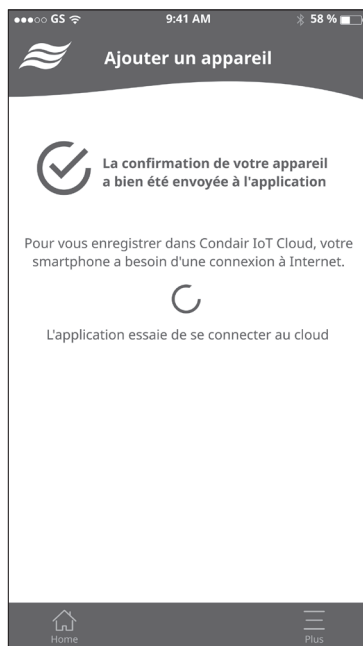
●●●○○ GS
9:41 AM
58 %

Ajouter un appareil

La confirmation de votre appareil a bien été envoyée à l'application

Pour vous enregistrer dans Condair IoT Cloud, votre smartphone a besoin d'une connexion à Internet.

L'application essaie de se connecter au cloud

Home
Plus